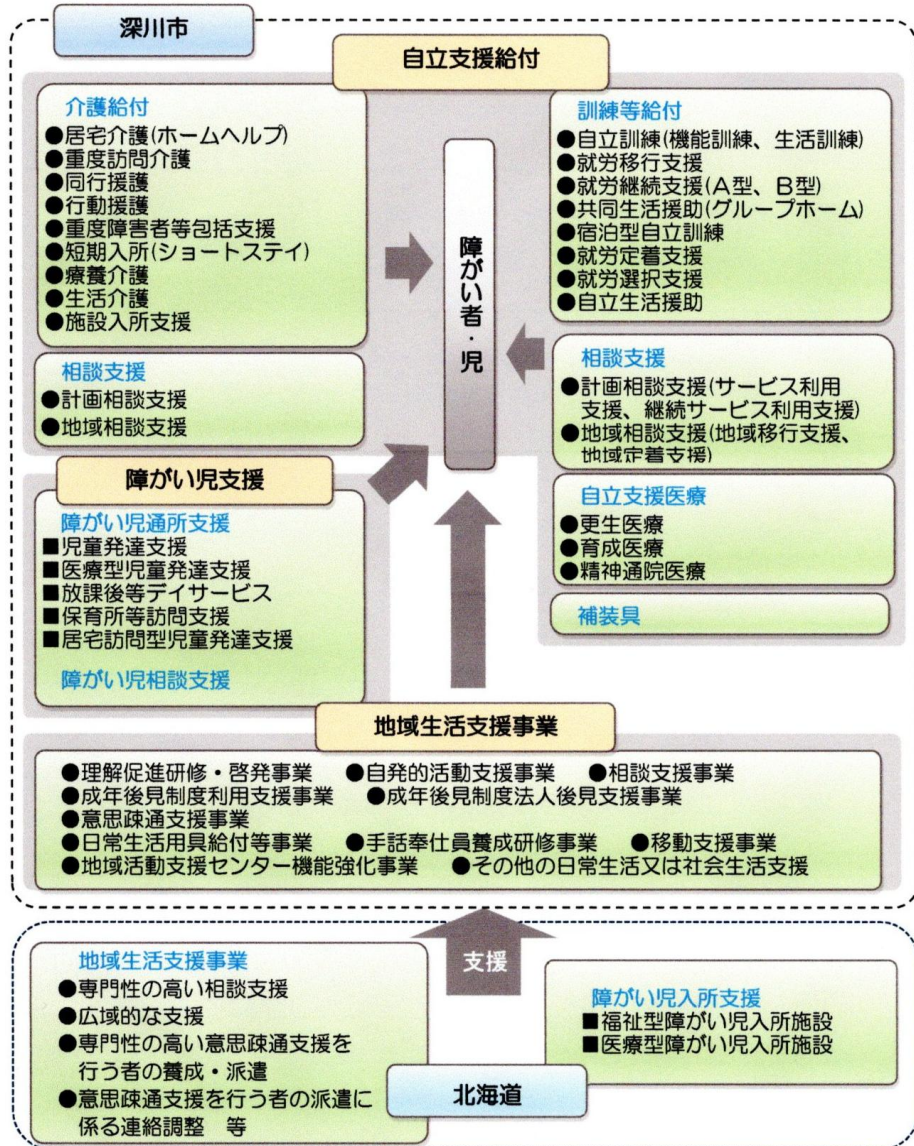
深川市

自立支援給付

介護給付
●居宅介護(ホームヘルプ)
●重度訪問介護
●同行援護
●行動援護
●重度障害者等包括支援
●短期入所(ショートステイ)
●療養介護
●生活介護
●施設入所支援

相談支援
●計画相談支援
●地域相談支援

障がい者・児

訓練等給付
●自立訓練(機能訓練、生活訓練)
●就労移行支援
●就労継続支援(A型、B型)
●共同生活援助(グループホーム)
●宿泊型自立訓練
●就労定着支援
●就労選択支援
●自立生活援助

相談支援
●計画相談支援(サービス利用支援、継続サービス利用支援)
●地域相談支援(地域移行支援、地域定着支援)

障がい児支援

障がい児通所支援
■児童発達支援
■医療型児童発達支援
■放課後等デイサービス
■保育所等訪問支援
■居宅訪問型児童発達支援

障がい児相談支援

自立支援医療
●更生医療
●育成医療
●精神通院医療

補装具

地域生活支援事業

●理解促進研修・啓発事業 ●自発的活動支援事業 ●相談支援事業
●成年後見制度利用支援事業 ●成年後見制度法人後見支援事業
●意思疎通支援事業
●日常生活用具給付等事業 ●手話奉仕員養成研修事業 ●移動支援事業
●地域活動支援センター機能強化事業 ●その他の日常生活又は社会生活支援

支援

地域生活支援事業
●専門性の高い相談支援
●広域的な支援
●専門性の高い意思疎通支援を行う者の養成・派遣
●意思疎通支援を行う者の派遣に係る連絡調整 等

障がい児入所支援
■福祉型障がい児入所施設
■医療型障がい児入所施設

北海道